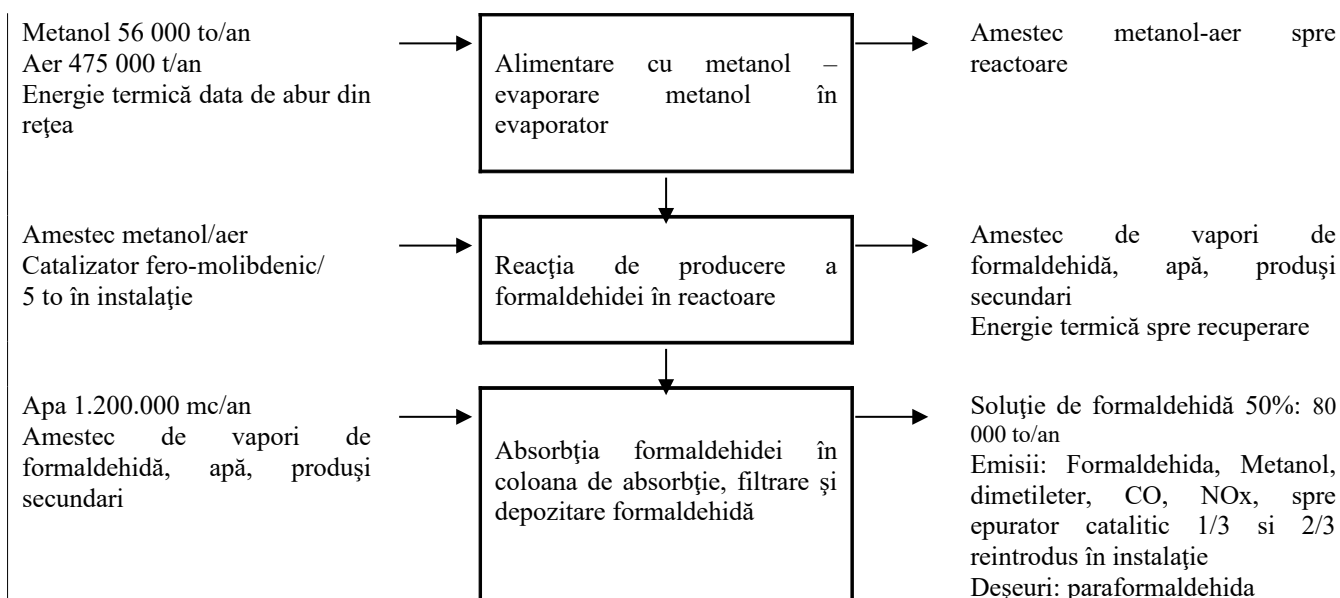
Metanol 56 000 to/an
Aer 475 000 t/an
Energie termică data de abur din reţea

Alimentare cu metanol – evaporare metanol în evaporator

Amestec metanol-aer spre reactoare

Amestec metanol/aer
Catalizator fero-molibdenic/ 5 to în instalaţie

Reacţia de producere a formaldehidei în reactoare

Amestec de vapori de formaldehidă, apă, produşi secundari
Energie termică spre recuperare

Apa 1.200.000 mc/an
Amestec de vapori de formaldehidă, apă, produşi secundari

Absorbţia formaldehidei în coloana de absorbţie, filtrare şi depozitare formaldehidă

Soluţie de formaldehidă 50%: 80 000 to/an
Emisii: Formaldehida, Metanol, dimetileter, CO, NOx, spre epurator catalitic 1/3 si 2/3 reintrodus în instalaţie
Deşeuri: paraformaldehida